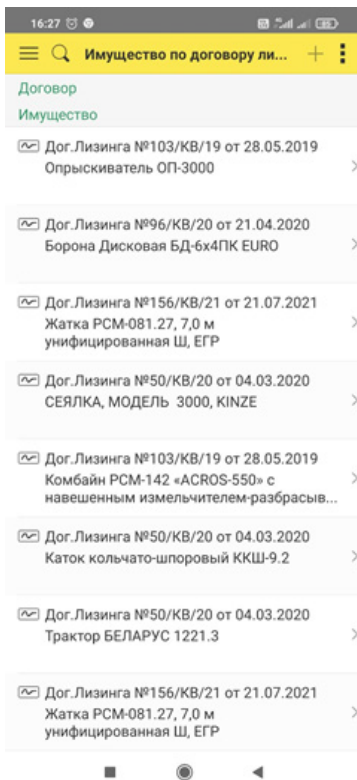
16:27

Имущество по договору ли...

Договор

Имущество

Дог.Лизинга №103/КВ/19 от 28.05.2019
Опрыскиватель ОП-3000

Дог.Лизинга №96/КВ/20 от 21.04.2020
Борона Дисковая БД-6х4ПК EURO

Дог.Лизинга №156/КВ/21 от 21.07.2021
Жатка РСМ-081.27, 7,0 м унифицированная Ш, ЕГР

Дог.Лизинга №50/КВ/20 от 04.03.2020
СЕЯЛКА, МОДЕЛЬ 3000, KINZE

Дог.Лизинга №103/КВ/19 от 28.05.2019
Комбайн РСМ-142 «ACROS-550» с навешенным измельчителем-разбрасыв...

Дог.Лизинга №50/КВ/20 от 04.03.2020
Каток кольчато-шпоровый ККШ-9.2

Дог.Лизинга №50/КВ/20 от 04.03.2020
Трактор БЕЛАРУС 1221.3

Дог.Лизинга №156/КВ/21 от 21.07.2021
Жатка РСМ-081.27, 7,0 м унифицированная Ш, ЕГР